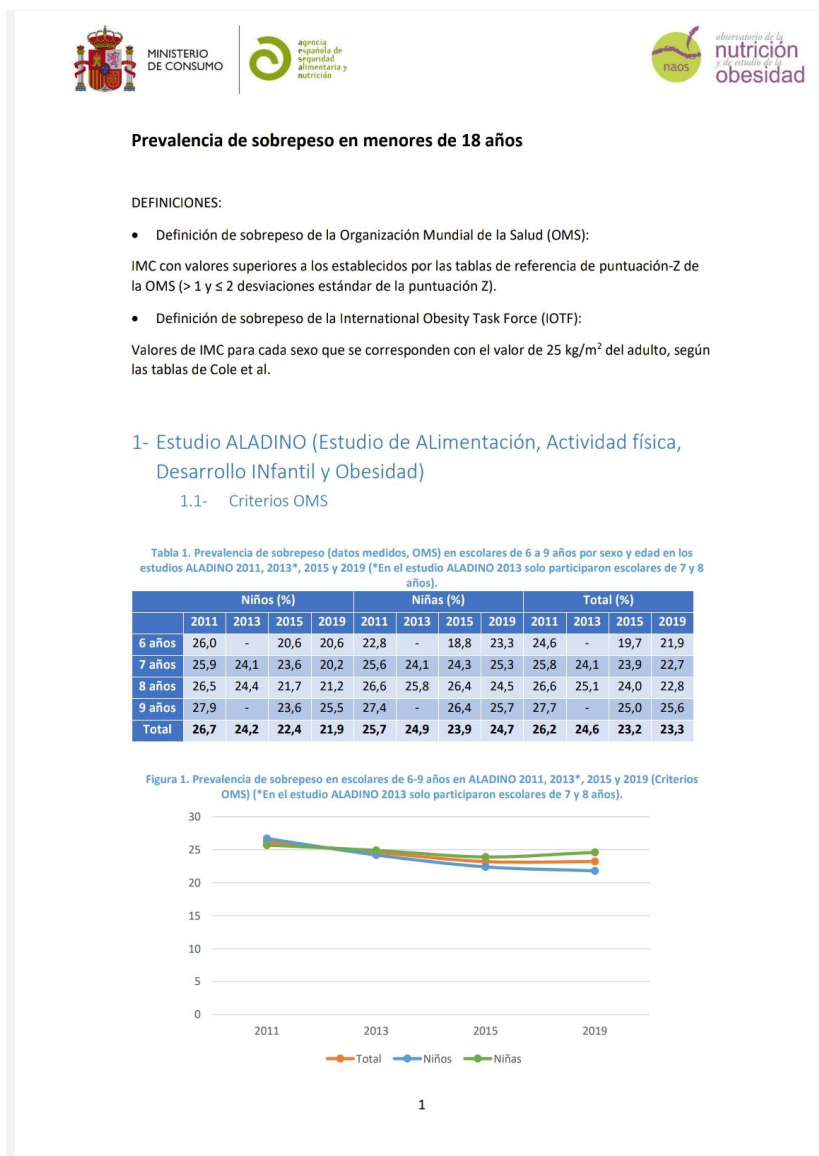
MINISTERIO DE CONSUMO

agencia española de seguridad alimentaria y nutrición

naos

observatorio de la nutrición y de estudio de la obesidad

Prevalencia de sobrepeso en menores de 18 años

DEFINICIONES:

• Definición de sobrepeso de la Organización Mundial de la Salud (OMS):

IMC con valores superiores a los establecidos por las tablas de referencia de puntuación-Z de la OMS (> 1 y ≤ 2 desviaciones estándar de la puntuación Z).

• Definición de sobrepeso de la International Obesity Task Force (IOTF):

Valores de IMC para cada sexo que se corresponden con el valor de 25 kg/m$^2$ del adulto, según las tablas de Cole et al.

1- Estudio ALADINO (Estudio de ALimentación, Actividad física, Desarrollo INfantil y Obesidad)

1.1- Criterios OMS

Tabla 1. Prevalencia de sobrepeso (datos medidos, OMS) en escolares de 6 a 9 años por sexo y edad en los estudios ALADINO 2011, 2013*, 2015 y 2019 (*En el estudio ALADINO 2013 solo participaron escolares de 7 y 8 años).

| | Niños (%) | | | | Niñas (%) | | | | Total (%) | | | |
|---|---|---|---|---|---|---|---|---|---|---|---|---|
| | 2011 | 2013 | 2015 | 2019 | 2011 | 2013 | 2015 | 2019 | 2011 | 2013 | 2015 | 2019 |
| 6 años | 26,0 | - | 20,6 | 20,6 | 22,8 | - | 18,8 | 23,3 | 24,6 | - | 19,7 | 21,9 |
| 7 años | 25,9 | 24,1 | 23,6 | 20,2 | 25,6 | 24,1 | 24,3 | 25,3 | 25,8 | 24,1 | 23,9 | 22,7 |
| 8 años | 26,5 | 24,4 | 21,7 | 21,2 | 26,6 | 25,8 | 26,4 | 24,5 | 26,6 | 25,1 | 24,0 | 22,8 |
| 9 años | 27,9 | - | 23,6 | 25,5 | 27,4 | - | 26,4 | 25,7 | 27,7 | - | 25,0 | 25,6 |
| Total | 26,7 | 24,2 | 22,4 | 21,9 | 25,7 | 24,9 | 23,9 | 24,7 | 26,2 | 24,6 | 23,2 | 23,3 |

Figura 1. Prevalencia de sobrepeso en escolares de 6-9 años en ALADINO 2011, 2013*, 2015 y 2019 (Criterios OMS) (*En el estudio ALADINO 2013 solo participaron escolares de 7 y 8 años).

30
25
20
15
10
5
0
2011 2013 2015 2019
Total Niños Niñas

1